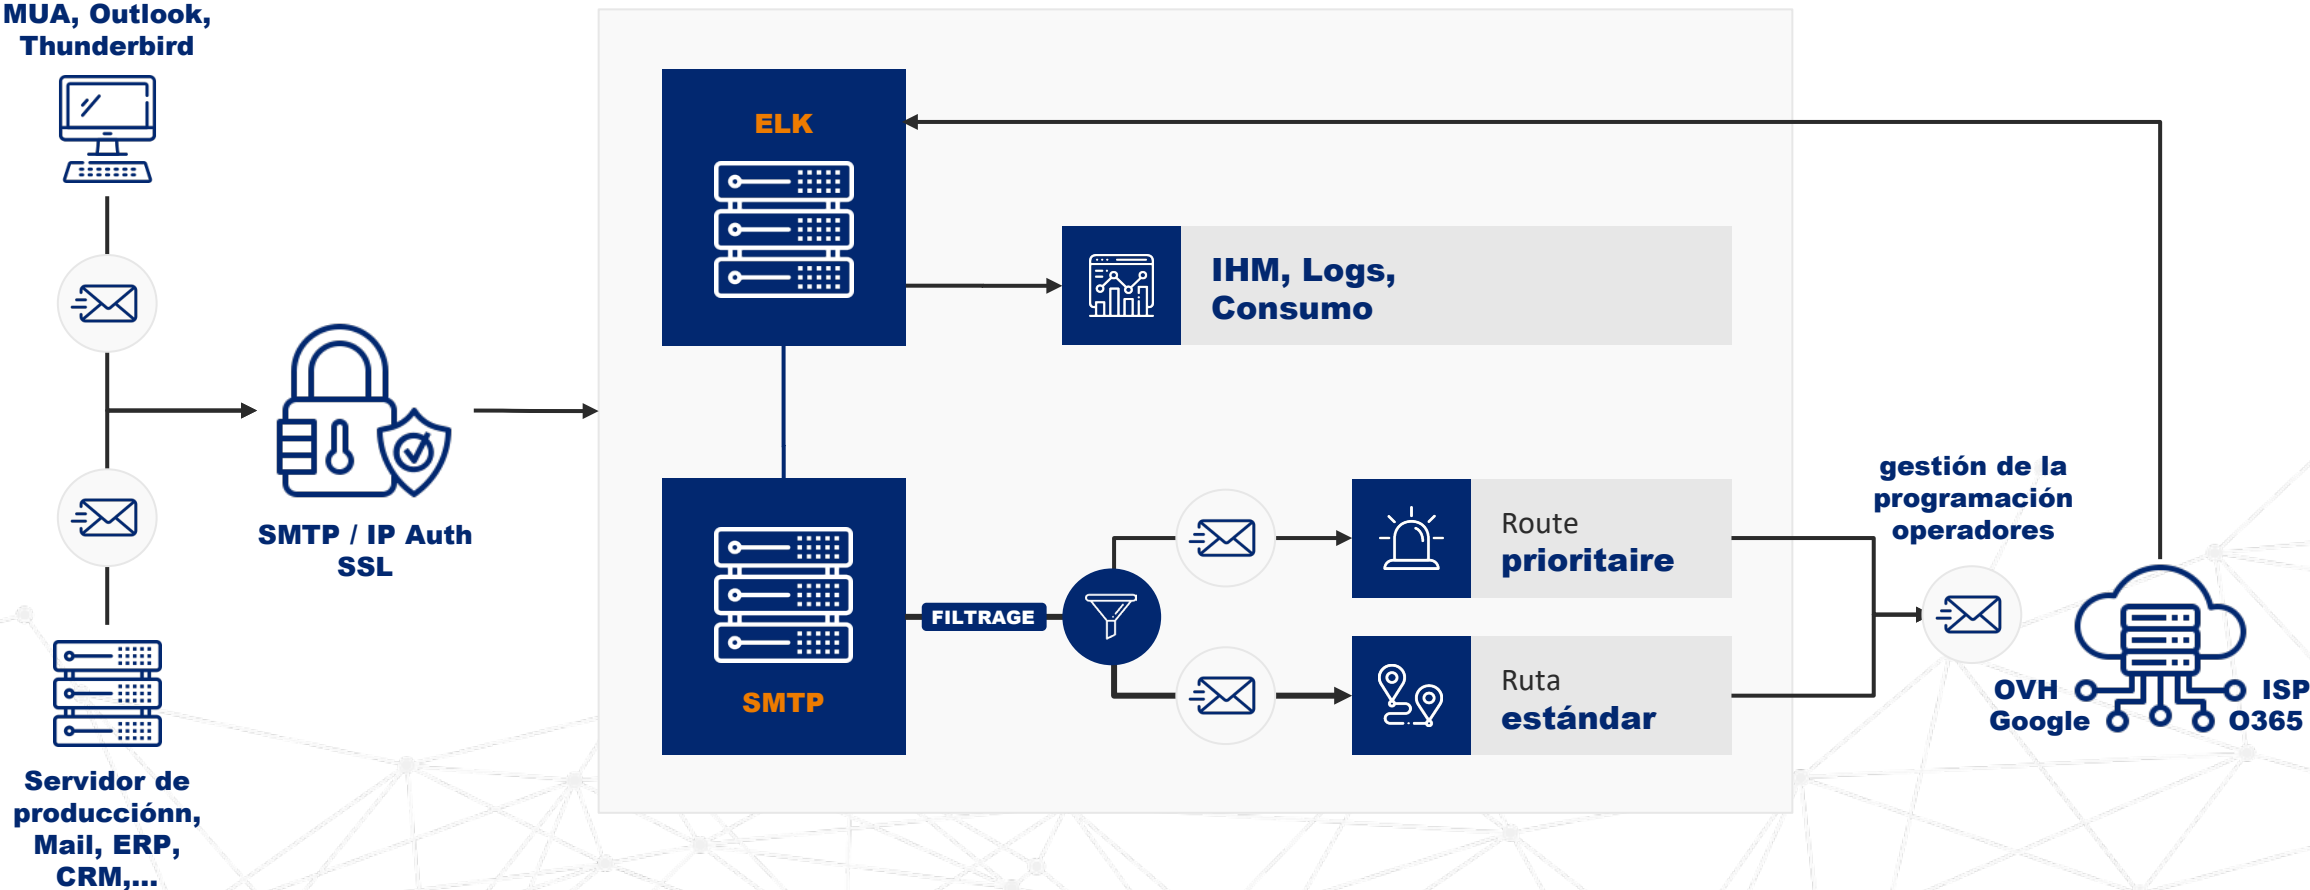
MUA, Outlook, Thunderbird

Servidor de producciónn, Mail, ERP, CRM,...

SMTP / IP Auth SSL

ELK

IHM, Logs, Consumo

SMTP

FILTRAGE

Route prioritaire

Ruta estándar

gestión de la programación operadores

OVH Google

ISP O365